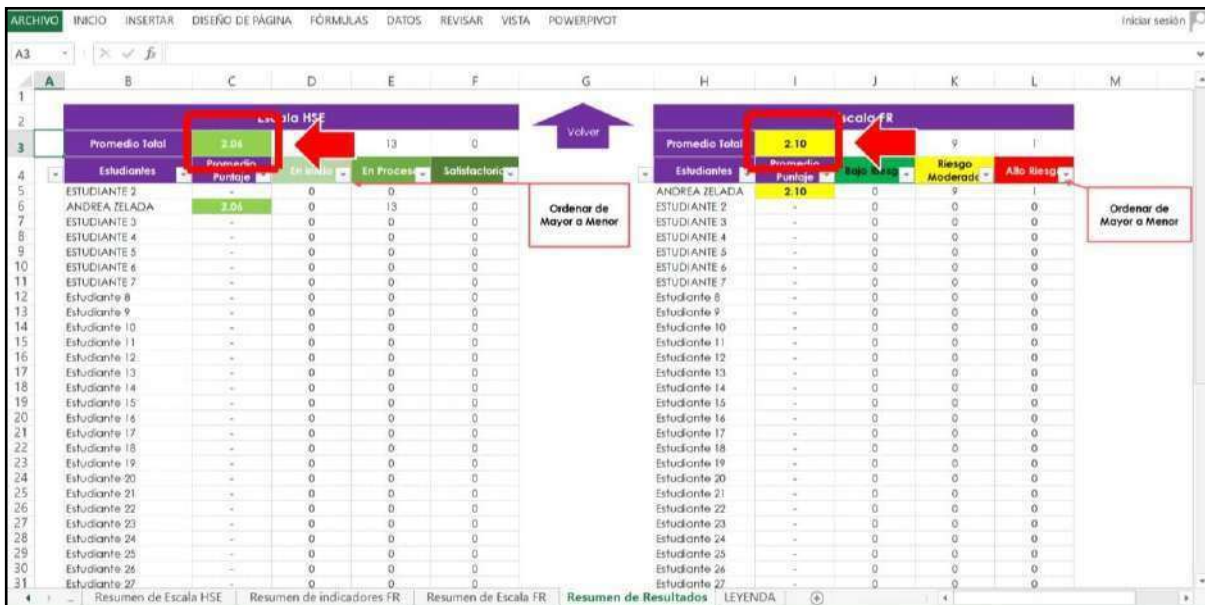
ARCHIVO INICIO INSERTAR DISEÑO DE PÁGINA FÓRMULAS DATOS REVISAR VISTA POWERPIVOT Iniciar sesión

A3 $f_x$

| | A | B | C | D | E | F | G | H | I | J | K | L | M |
|---|---|---|---|---|---|---|---|---|---|---|---|---|---|
| 1 | | | | | | | | | | | | | |
| 2 | | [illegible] ala HSE | | | | | | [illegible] scala FR | | | | | |
| 3 | | Promedio Total | 2.06 | | 13 | 0 | Volver | Promedio Total | 2.10 | | 9 | 1 | |
| 4 | | Estudiantes | Promedio Puntaje | En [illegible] | En Proceso | Satisfactorio | | Estudiantes | Promedio Puntaje | Bajo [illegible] | Riesgo Moderado | Alto Riesgo | |
| 5 | | ESTUDIANTE 2 | - | 0 | 0 | 0 | | ANDREA ZELADA | 2.10 | 0 | 9 | 1 | |
| 6 | | ANDREA ZELADA | 2.06 | 0 | 13 | 0 | Ordenar de Mayor a Menor | ESTUDIANTE 2 | - | 0 | 0 | 0 | Ordenar de Mayor a Menor |
| 7 | | ESTUDIANTE 3 | - | 0 | 0 | 0 | | ESTUDIANTE 3 | - | 0 | 0 | 0 | |
| 8 | | ESTUDIANTE 4 | - | 0 | 0 | 0 | | ESTUDIANTE 4 | - | 0 | 0 | 0 | |
| 9 | | ESTUDIANTE 5 | - | 0 | 0 | 0 | | ESTUDIANTE 5 | - | 0 | 0 | 0 | |
| 10 | | ESTUDIANTE 6 | - | 0 | 0 | 0 | | ESTUDIANTE 6 | - | 0 | 0 | 0 | |
| 11 | | ESTUDIANTE 7 | - | 0 | 0 | 0 | | ESTUDIANTE 7 | - | 0 | 0 | 0 | |
| 12 | | Estudiante 8 | - | 0 | 0 | 0 | | Estudiante 8 | - | 0 | 0 | 0 | |
| 13 | | Estudiante 9 | - | 0 | 0 | 0 | | Estudiante 9 | - | 0 | 0 | 0 | |
| 14 | | Estudiante 10 | - | 0 | 0 | 0 | | Estudiante 10 | - | 0 | 0 | 0 | |
| 15 | | Estudiante 11 | - | 0 | 0 | 0 | | Estudiante 11 | - | 0 | 0 | 0 | |
| 16 | | Estudiante 12 | - | 0 | 0 | 0 | | Estudiante 12 | - | 0 | 0 | 0 | |
| 17 | | Estudiante 13 | - | 0 | 0 | 0 | | Estudiante 13 | - | 0 | 0 | 0 | |
| 18 | | Estudiante 14 | - | 0 | 0 | 0 | | Estudiante 14 | - | 0 | 0 | 0 | |
| 19 | | Estudiante 15 | - | 0 | 0 | 0 | | Estudiante 15 | - | 0 | 0 | 0 | |
| 20 | | Estudiante 16 | - | 0 | 0 | 0 | | Estudiante 16 | - | 0 | 0 | 0 | |
| 21 | | Estudiante 17 | - | 0 | 0 | 0 | | Estudiante 17 | - | 0 | 0 | 0 | |
| 22 | | Estudiante 18 | - | 0 | 0 | 0 | | Estudiante 18 | - | 0 | 0 | 0 | |
| 23 | | Estudiante 19 | - | 0 | 0 | 0 | | Estudiante 19 | - | 0 | 0 | 0 | |
| 24 | | Estudiante 20 | - | 0 | 0 | 0 | | Estudiante 20 | - | 0 | 0 | 0 | |
| 25 | | Estudiante 21 | - | 0 | 0 | 0 | | Estudiante 21 | - | 0 | 0 | 0 | |
| 26 | | Estudiante 22 | - | 0 | 0 | 0 | | Estudiante 22 | - | 0 | 0 | 0 | |
| 27 | | Estudiante 23 | - | 0 | 0 | 0 | | Estudiante 23 | - | 0 | 0 | 0 | |
| 28 | | Estudiante 24 | - | 0 | 0 | 0 | | Estudiante 24 | - | 0 | 0 | 0 | |
| 29 | | Estudiante 25 | - | 0 | 0 | 0 | | Estudiante 25 | - | 0 | 0 | 0 | |
| 30 | | Estudiante 26 | - | 0 | 0 | 0 | | Estudiante 26 | - | 0 | 0 | 0 | |
| 31 | | Estudiante 27 | - | 0 | 0 | 0 | | Estudiante 27 | - | 0 | 0 | 0 | |

Resumen de Escala HSE | Resumen de indicadores FR | Resumen de Escala FR | Resumen de Resultados | LEYENDA